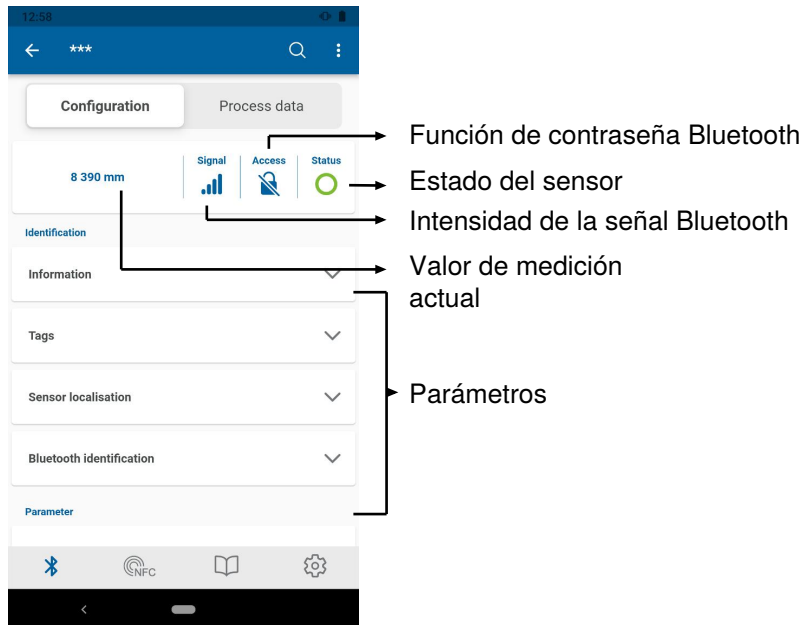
12:58

***

Configuration

Process data

8 390 mm

Signal

Access

Status

Identification

Information

Tags

Sensor localisation

Bluetooth identification

Parameter

NFC

Función de contraseña Bluetooth

Estado del sensor

Intensidad de la señal Bluetooth

Valor de medición actual

Parámetros